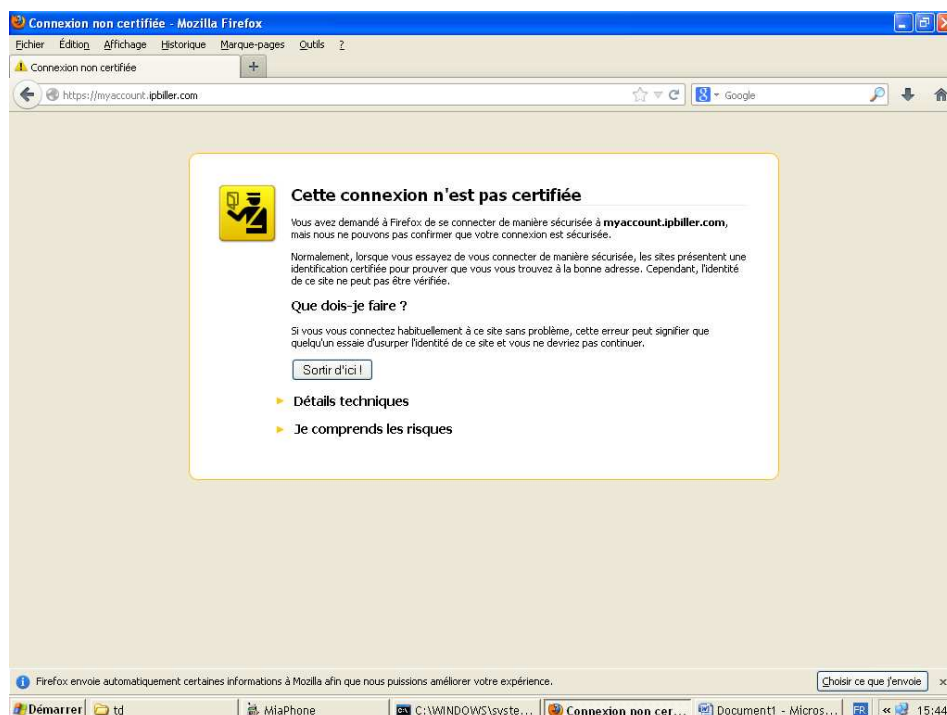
Connexion non certifiée - Mozilla Firefox

Fichier Édition Affichage Historique Marque-pages Outils ?

Connexion non certifiée

https://myaccount.ipbiller.com

Google

Cette connexion n'est pas certifiée

Vous avez demandé à Firefox de se connecter de manière sécurisée à **myaccount.ipbiller.com**, mais nous ne pouvons pas confirmer que votre connexion est sécurisée.

Normalement, lorsque vous essayez de vous connecter de manière sécurisée, les sites présentent une identification certifiée pour prouver que vous vous trouvez à la bonne adresse. Cependant, l'identité de ce site ne peut pas être vérifiée.

Que dois-je faire ?

Si vous vous connectez habituellement à ce site sans problème, cette erreur peut signifier que quelqu'un essaie d'usurper l'identité de ce site et vous ne devriez pas continuer.

Sortir d'ici !

Détails techniques

Je comprends les risques

Firefox envoie automatiquement certaines informations à Mozilla afin que nous puissions améliorer votre expérience.

Choisir ce que j'envoie

Démarrer td MiaPhone C:\WINDOWS\syste... Connexion non cer... Document1 - Micros... FR « 15:44